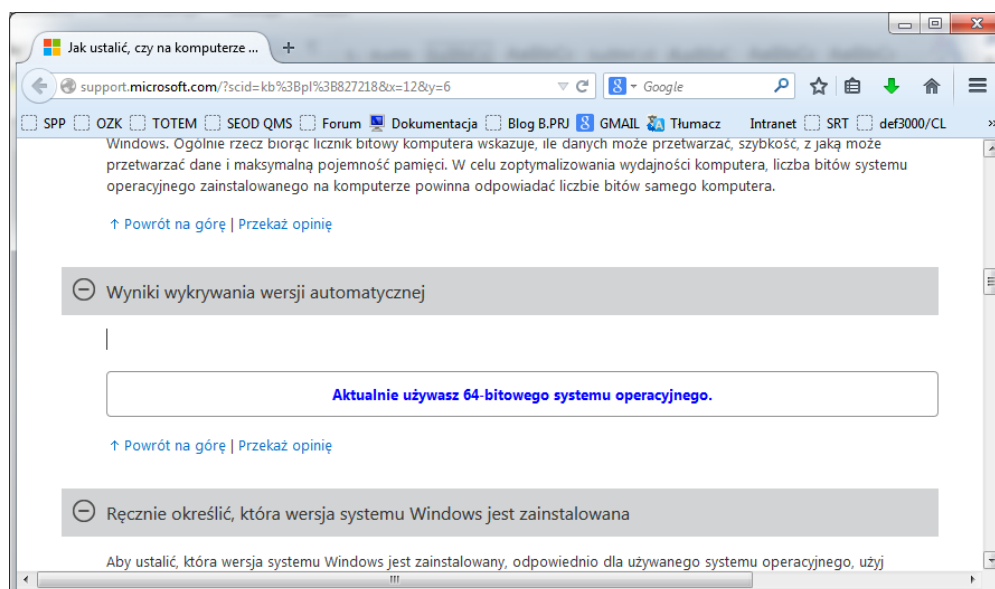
Jak ustalić, czy na komputerze ...

support.microsoft.com/?scid=kb%3Bpl%3B827218&x=12&y=6

Google

SPP OZK TOTEM SEOD QMS Forum Dokumentacja Blog B.PRJ GMAIL Tłumacz Intranet SRT def3000/CL

Windows. Ogólnie rzecz biorąc licznik bitowy komputera wskazuje, ile danych może przetwarzać, szybkość, z jaką może przetwarzać dane i maksymalną pojemność pamięci. W celu zoptymalizowania wydajności komputera, liczba bitów systemu operacyjnego zainstalowanego na komputerze powinna odpowiadać liczbie bitów samego komputera.

↑ Powrót na górę | Przekaż opinię

Wyniki wykrywania wersji automatycznej

Aktualnie używasz 64-bitowego systemu operacyjnego.

↑ Powrót na górę | Przekaż opinię

Ręcznie określić, która wersja systemu Windows jest zainstalowana

Aby ustalić, która wersja systemu Windows jest zainstalowany, odpowiednio dla używanego systemu operacyjnego, użyj